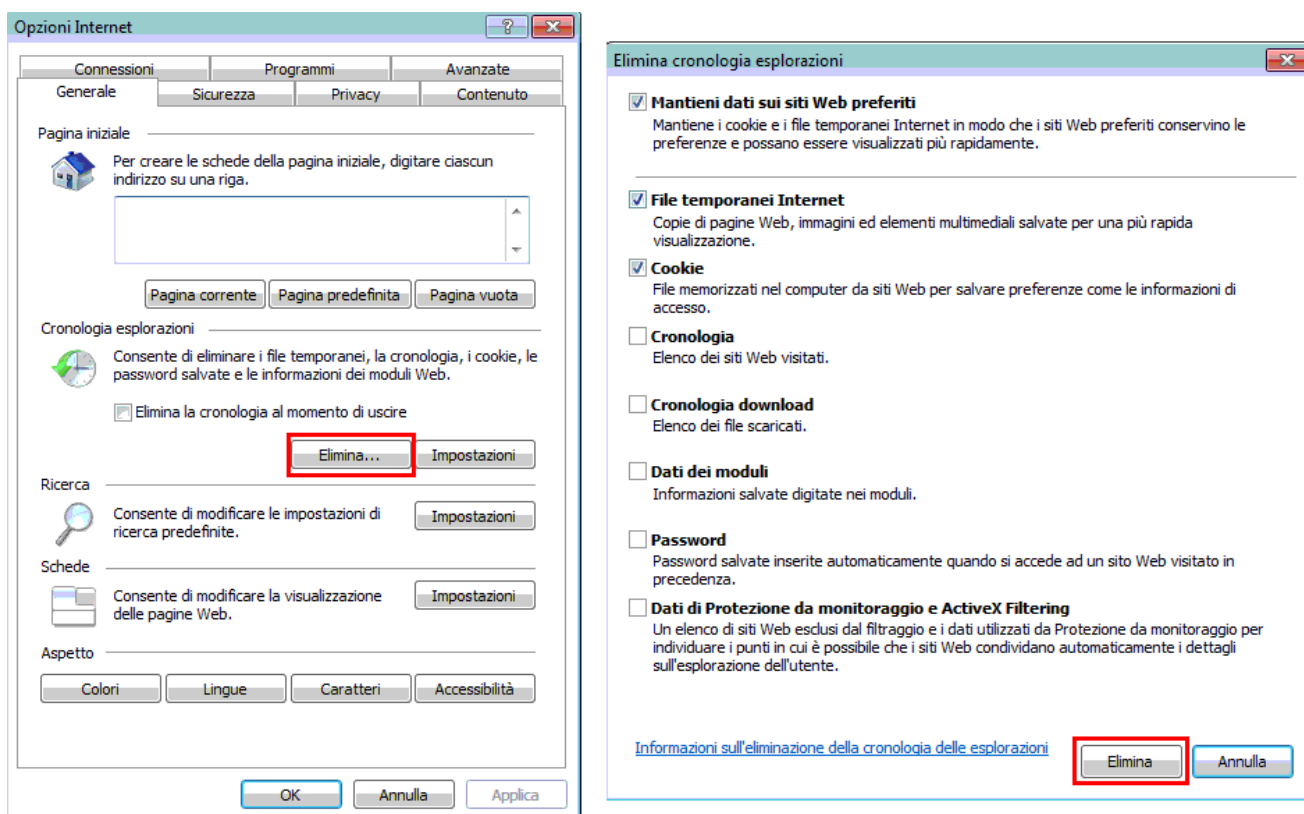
Opzioni Internet

?

Connessioni | Programmi | Avanzate
Generale | Sicurezza | Privacy | Contenuto

Pagina iniziale

Per creare le schede della pagina iniziale, digitare ciascun indirizzo su una riga.

Pagina corrente | Pagina predefinita | Pagina vuota

Cronologia esplorazioni

Consente di eliminare i file temporanei, la cronologia, i cookie, le password salvate e le informazioni dei moduli Web.

Elimina la cronologia al momento di uscire

Elimina... | Impostazioni

Ricerca

Consente di modificare le impostazioni di ricerca predefinite.

Impostazioni

Schede

Consente di modificare la visualizzazione delle pagine Web.

Impostazioni

Aspetto

Colori | Lingue | Caratteri | Accessibilità

OK | Annulla | Applica

Elimina cronologia esplorazioni

Mantieni dati sui siti Web preferiti
Mantiene i cookie e i file temporanei Internet in modo che i siti Web preferiti conservino le preferenze e possano essere visualizzati più rapidamente.

File temporanei Internet
Copie di pagine Web, immagini ed elementi multimediali salvate per una più rapida visualizzazione.

Cookie
File memorizzati nel computer da siti Web per salvare preferenze come le informazioni di accesso.

Cronologia
Elenco dei siti Web visitati.

Cronologia download
Elenco dei file scaricati.

Dati dei moduli
Informazioni salvate digitate nei moduli.

Password
Password salvate inserite automaticamente quando si accede ad un sito Web visitato in precedenza.

Dati di Protezione da monitoraggio e ActiveX Filtering
Un elenco di siti Web esclusi dal filtraggio e i dati utilizzati da Protezione da monitoraggio per individuare i punti in cui è possibile che i siti Web condividano automaticamente i dettagli sull'esplorazione dell'utente.

Informazioni sull'eliminazione della cronologia delle esplorazioni

Elimina | Annulla